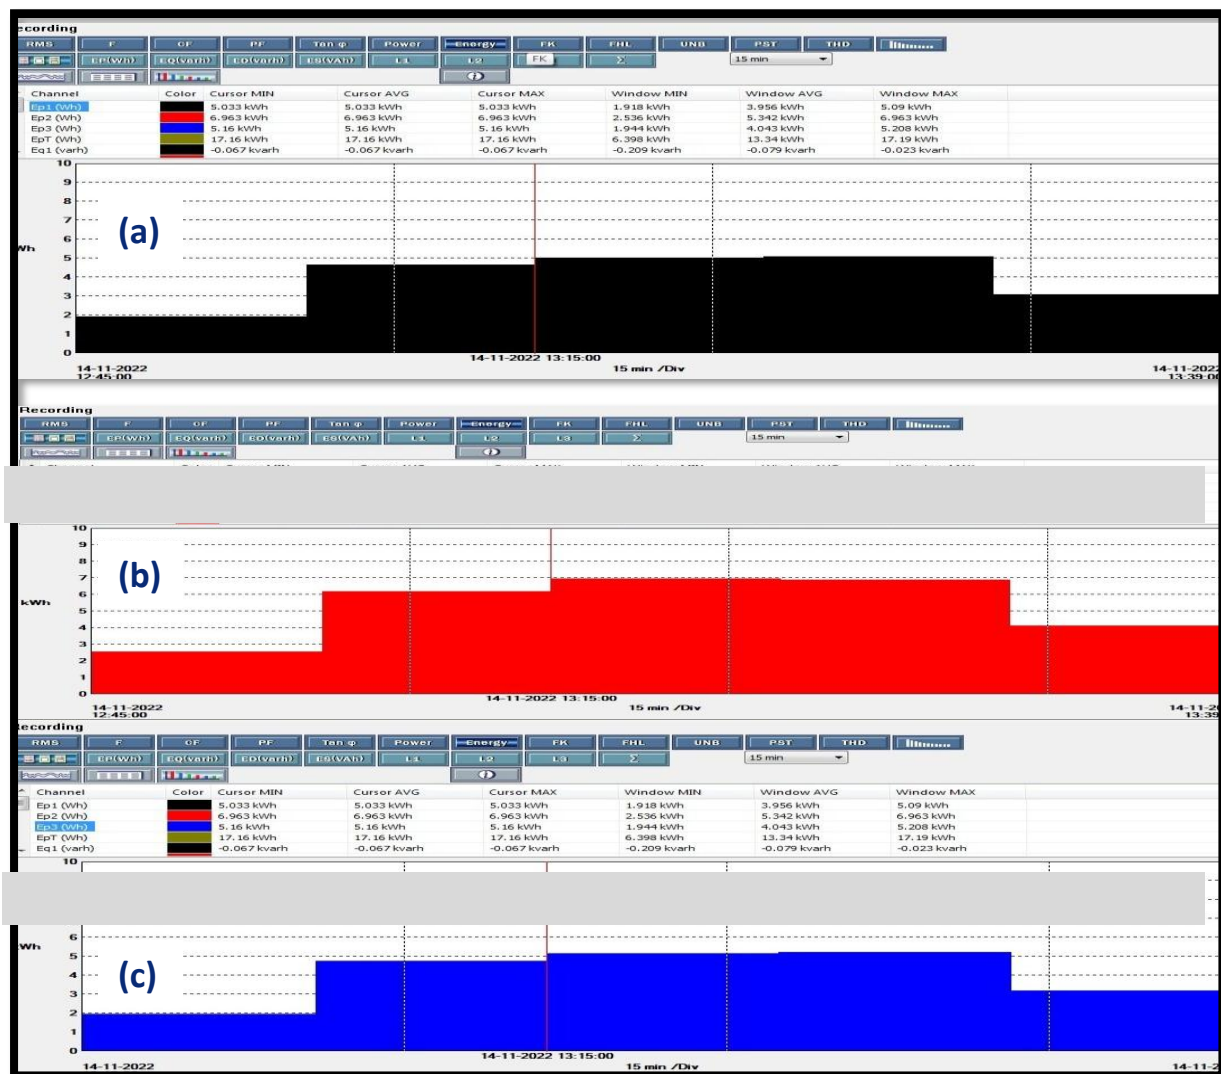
ecording

RMS | F | CF | PF | Tan φ | Power | Energy | FK | FHL | UNB | PST | THD

EP(Wh) | EQ(varh) | ED(varh) | ES(VAh) | L1 | L2 | FK | Σ | 15 min

| Channel | Color | Cursor MIN | Cursor AVG | Cursor MAX | Window MIN | Window AVG | Window MAX |
|---|---|---|---|---|---|---|---|
| Ep1 (Wh) | | 5.033 kWh | 5.033 kWh | 5.033 kWh | 1.918 kWh | 3.956 kWh | 5.09 kWh |
| Ep2 (Wh) | | 6.963 kWh | 6.963 kWh | 6.963 kWh | 2.536 kWh | 5.342 kWh | 6.963 kWh |
| Ep3 (Wh) | | 5.16 kWh | 5.16 kWh | 5.16 kWh | 1.944 kWh | 4.043 kWh | 5.208 kWh |
| EpT (Wh) | | 17.16 kWh | 17.16 kWh | 17.16 kWh | 6.398 kWh | 13.34 kWh | 17.19 kWh |
| Eq1 (varh) | | -0.067 kvarh | -0.067 kvarh | -0.067 kvarh | -0.209 kvarh | -0.079 kvarh | -0.023 kvarh |

10 9 8 7 6 5 4 3 2 1 0

(a)

Wh

14-11-2022 12:45:00

14-11-2022 13:15:00

15 min /Div

14-11-202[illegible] 13:39:0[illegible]

Recording

RMS | F | CF | PF | Tan φ | Power | Energy | FK | FHL | UNB | PST | THD

EP(Wh) | EQ(varh) | ED(varh) | ES(VAh) | L1 | L2 | L3 | Σ | 15 min

10 9 8 7 6 5 4 3 2 1 0

(b)

kWh

14-11-2022 12:45:00

14-11-2022 13:15:00

15 min /Div

14-11-2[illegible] 13:39

ecording

RMS | F | CF | PF | Tan φ | Power | Energy | FK | FHL | UNB | PST | THD

EP(Wh) | EQ(varh) | ED(varh) | ES(VAh) | L1 | L2 | L3 | Σ | 15 min

| Channel | Color | Cursor MIN | Cursor AVG | Cursor MAX | Window MIN | Window AVG | Window MAX |
|---|---|---|---|---|---|---|---|
| Ep1 (Wh) | | 5.033 kWh | 5.033 kWh | 5.033 kWh | 1.918 kWh | 3.956 kWh | 5.09 kWh |
| Ep2 (Wh) | | 6.963 kWh | 6.963 kWh | 6.963 kWh | 2.536 kWh | 5.342 kWh | 6.963 kWh |
| Ep3 (Wh) | | 5.16 kWh | 5.16 kWh | 5.16 kWh | 1.944 kWh | 4.043 kWh | 5.208 kWh |
| EpT (Wh) | | 17.16 kWh | 17.16 kWh | 17.16 kWh | 6.398 kWh | 13.34 kWh | 17.19 kWh |
| Eq1 (varh) | | -0.067 kvarh | -0.067 kvarh | -0.067 kvarh | -0.209 kvarh | -0.079 kvarh | -0.023 kvarh |

10

6 5 4 3 2 1 0

Wh

(c)

14-11-2022

14-11-2022 13:15:00

15 min /Div

14-11-2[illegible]